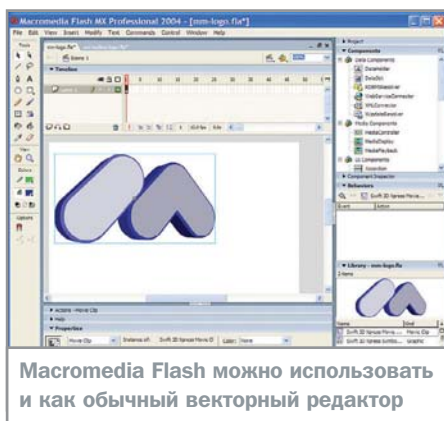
Macromedia Flash MX Professional 2004 - [mm-logo.fla*]

File Edit View Insert Modify Text Commands Control Window Help

Scene 1

Timeline

Components

Actions - Movie Clip

Properties

Library - mm-logo.fla

Macromedia Flash можно использовать и как обычный векторный редактор